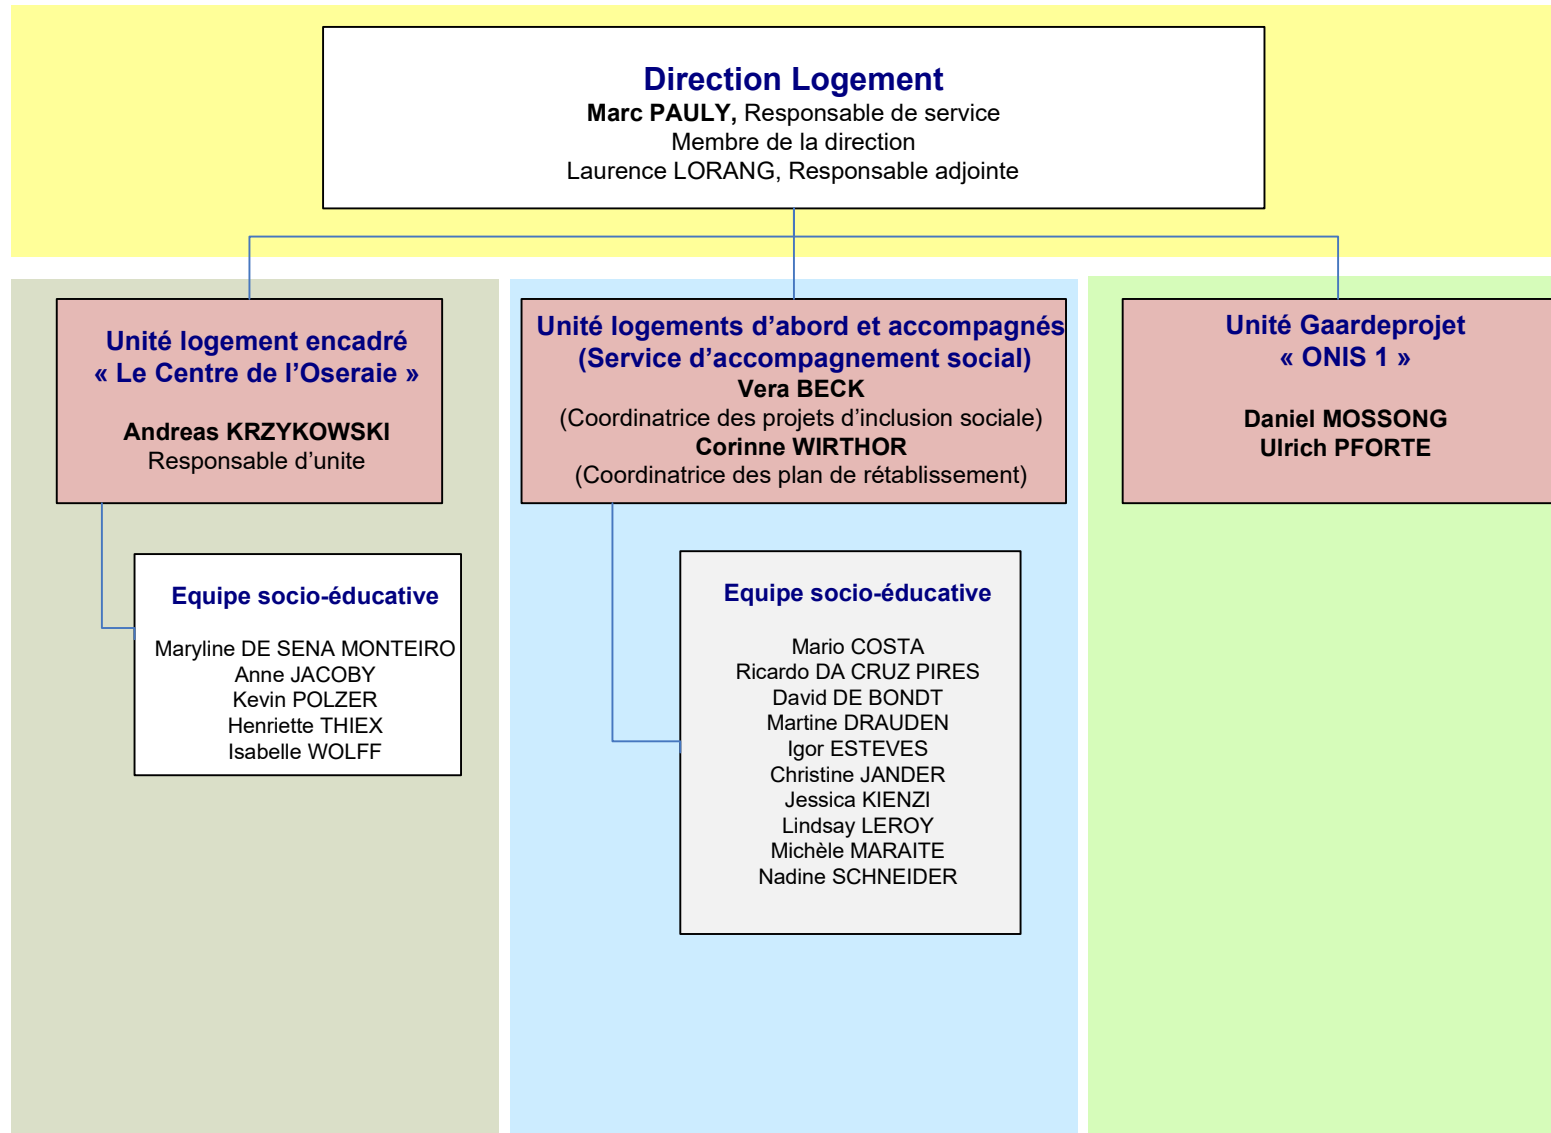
Direction Logement
**Marc PAULY,** Responsable de service
Membre de la direction
Laurence LORANG, Responsable adjointe

Unité logement encadré
« Le Centre de l'Oseraie »

Andreas KRZYKOWSKI
Responsable d'unite

Equipe socio-éducative

Maryline DE SENA MONTEIRO
Anne JACOBY
Kevin POLZER
Henriette THIEX
Isabelle WOLFF

Unité logements d'abord et accompagnés
(Service d'accompagnement social)
Vera BECK
(Coordinatrice des projets d'inclusion sociale)
Corinne WIRTHOR
(Coordinatrice des plan de rétablissement)

Equipe socio-éducative

Mario COSTA
Ricardo DA CRUZ PIRES
David DE BONDT
Martine DRAUDEN
Igor ESTEVES
Christine JANDER
Jessica KIENZI
Lindsay LEROY
Michèle MARAITE
Nadine SCHNEIDER

Unité Gaardeprojet
« ONIS 1 »

Daniel MOSSONG
Ulrich PFORTE